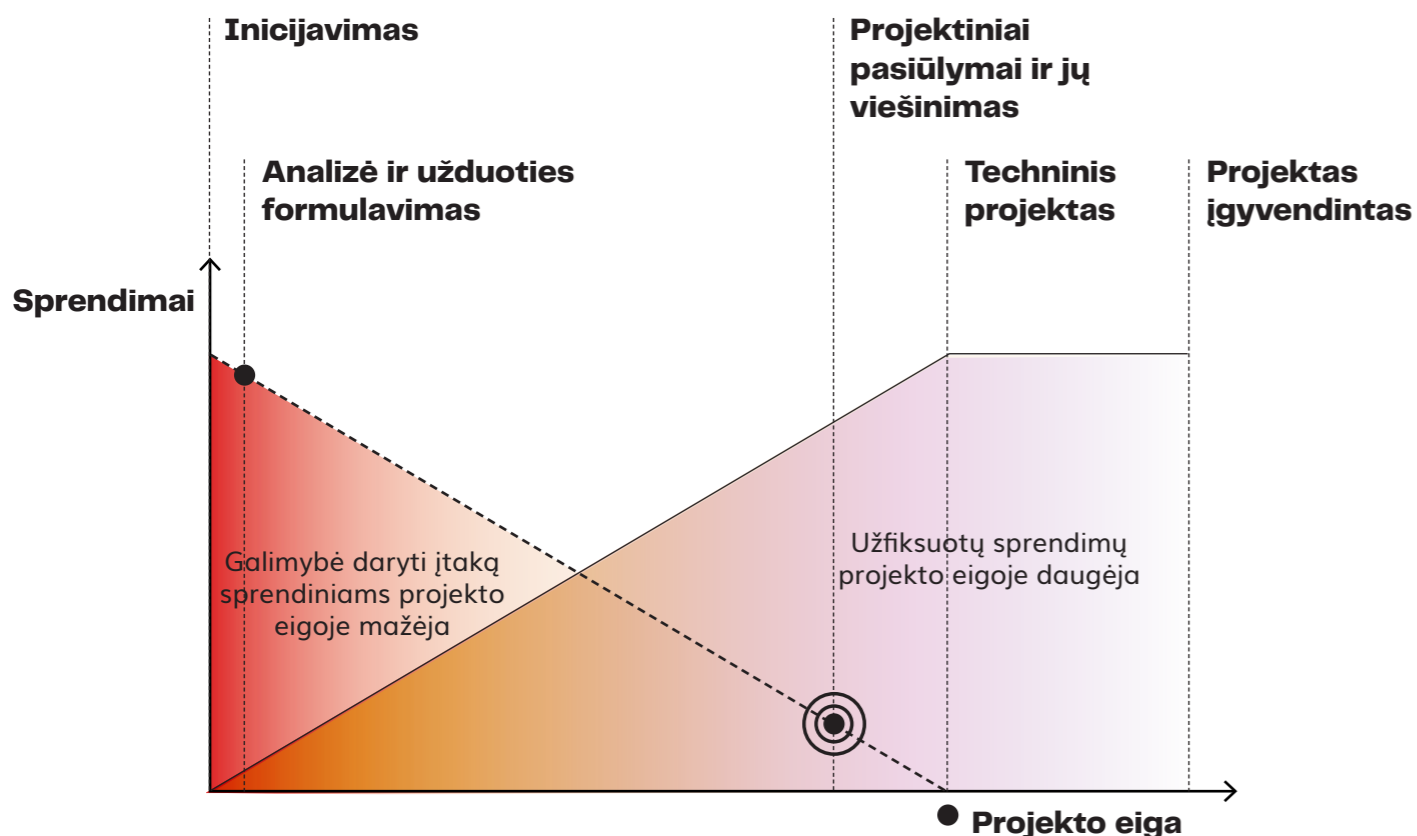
Inicijavimas

Projektiniai pasiūlymai ir jų viešinimas

Analizė ir užduoties formulavimas

Techninis projektas

Projektas įgyvendintas

Sprendimai

Galimybė daryti įtaką sprendiniams projekto eigoje mažėja

Užfiksuotų sprendimų projekto eigoje daugėja

Projekto eiga